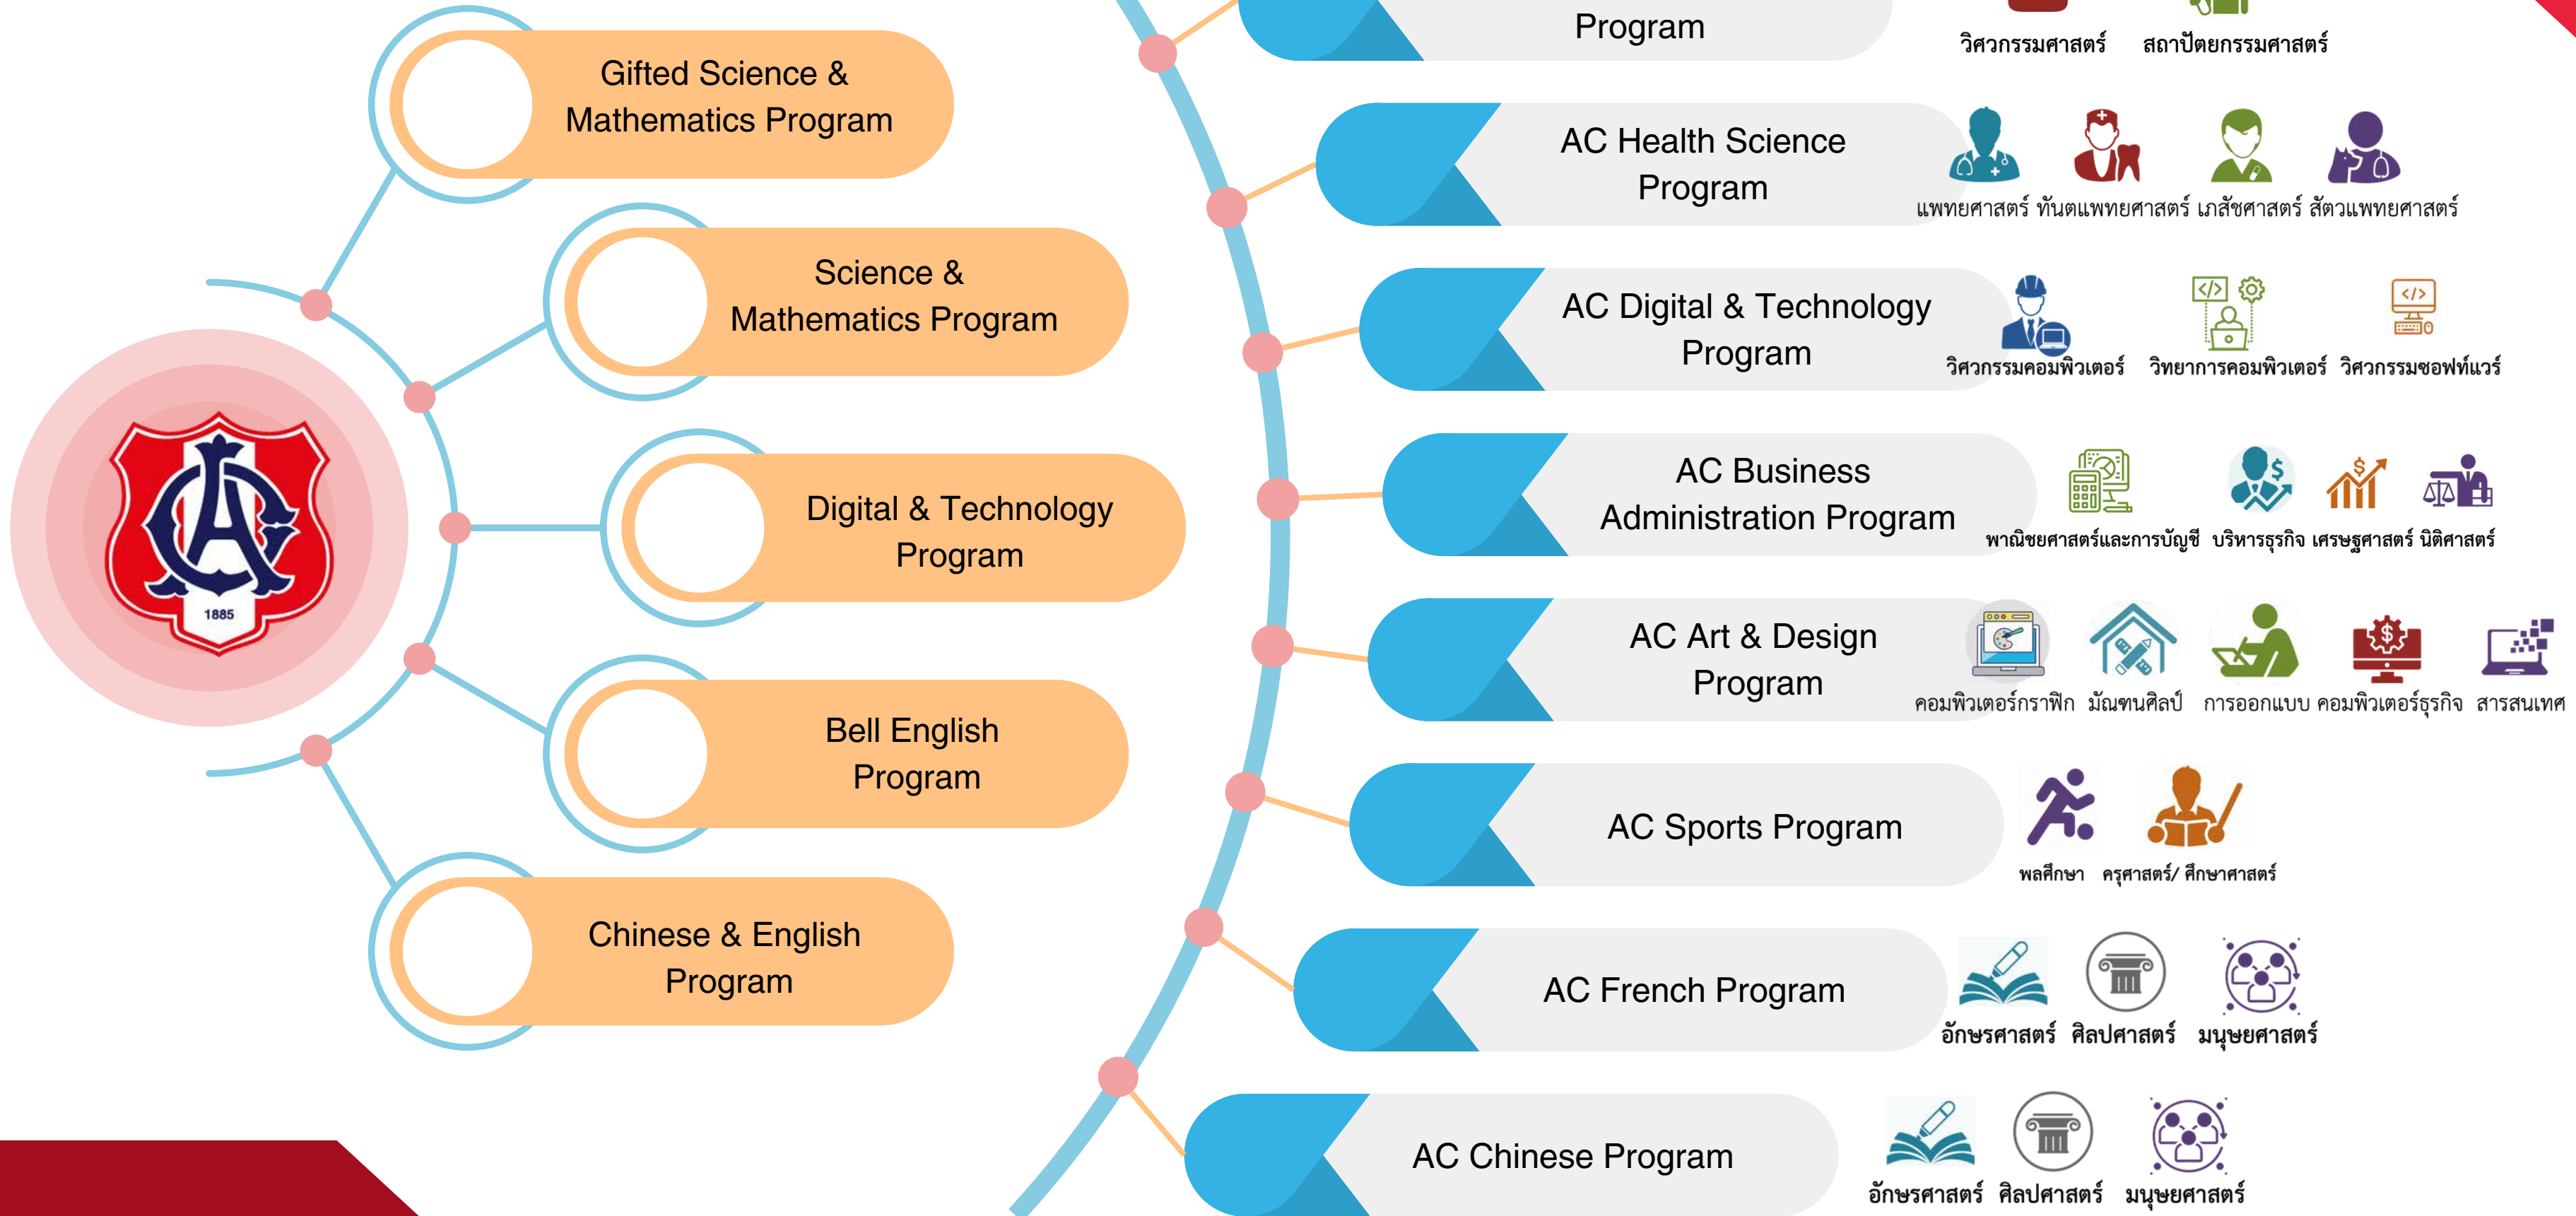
1885

Gifted Science & Mathematics Program

Science & Mathematics Program

Digital & Technology Program

Bell English Program

Chinese & English Program

Program

วิศวกรรมศาสตร์ สถาปัตยกรรมศาสตร์

AC Health Science Program

แพทยศาสตร์ ทันตแพทยศาสตร์ เภสัชศาสตร์ สัตวแพทยศาสตร์

AC Digital & Technology Program

วิศวกรรมคอมพิวเตอร์ วิทยาการคอมพิวเตอร์ วิศวกรรมซอฟท์แวร์

AC Business Administration Program

พาณิชยศาสตร์และการบัญชี บริหารธุรกิจ เศรษฐศาสตร์ นิติศาสตร์

AC Art & Design Program

คอมพิวเตอร์กราฟิก มัณฑนศิลป์ การออกแบบ คอมพิวเตอร์ธุรกิจ สารสนเทศ

AC Sports Program

พลศึกษา ครุศาสตร์/ ศึกษาศาสตร์

AC French Program

อักษรศาสตร์ ศิลปศาสตร์ มนุษยศาสตร์

AC Chinese Program

อักษรศาสตร์ ศิลปศาสตร์ มนุษยศาสตร์